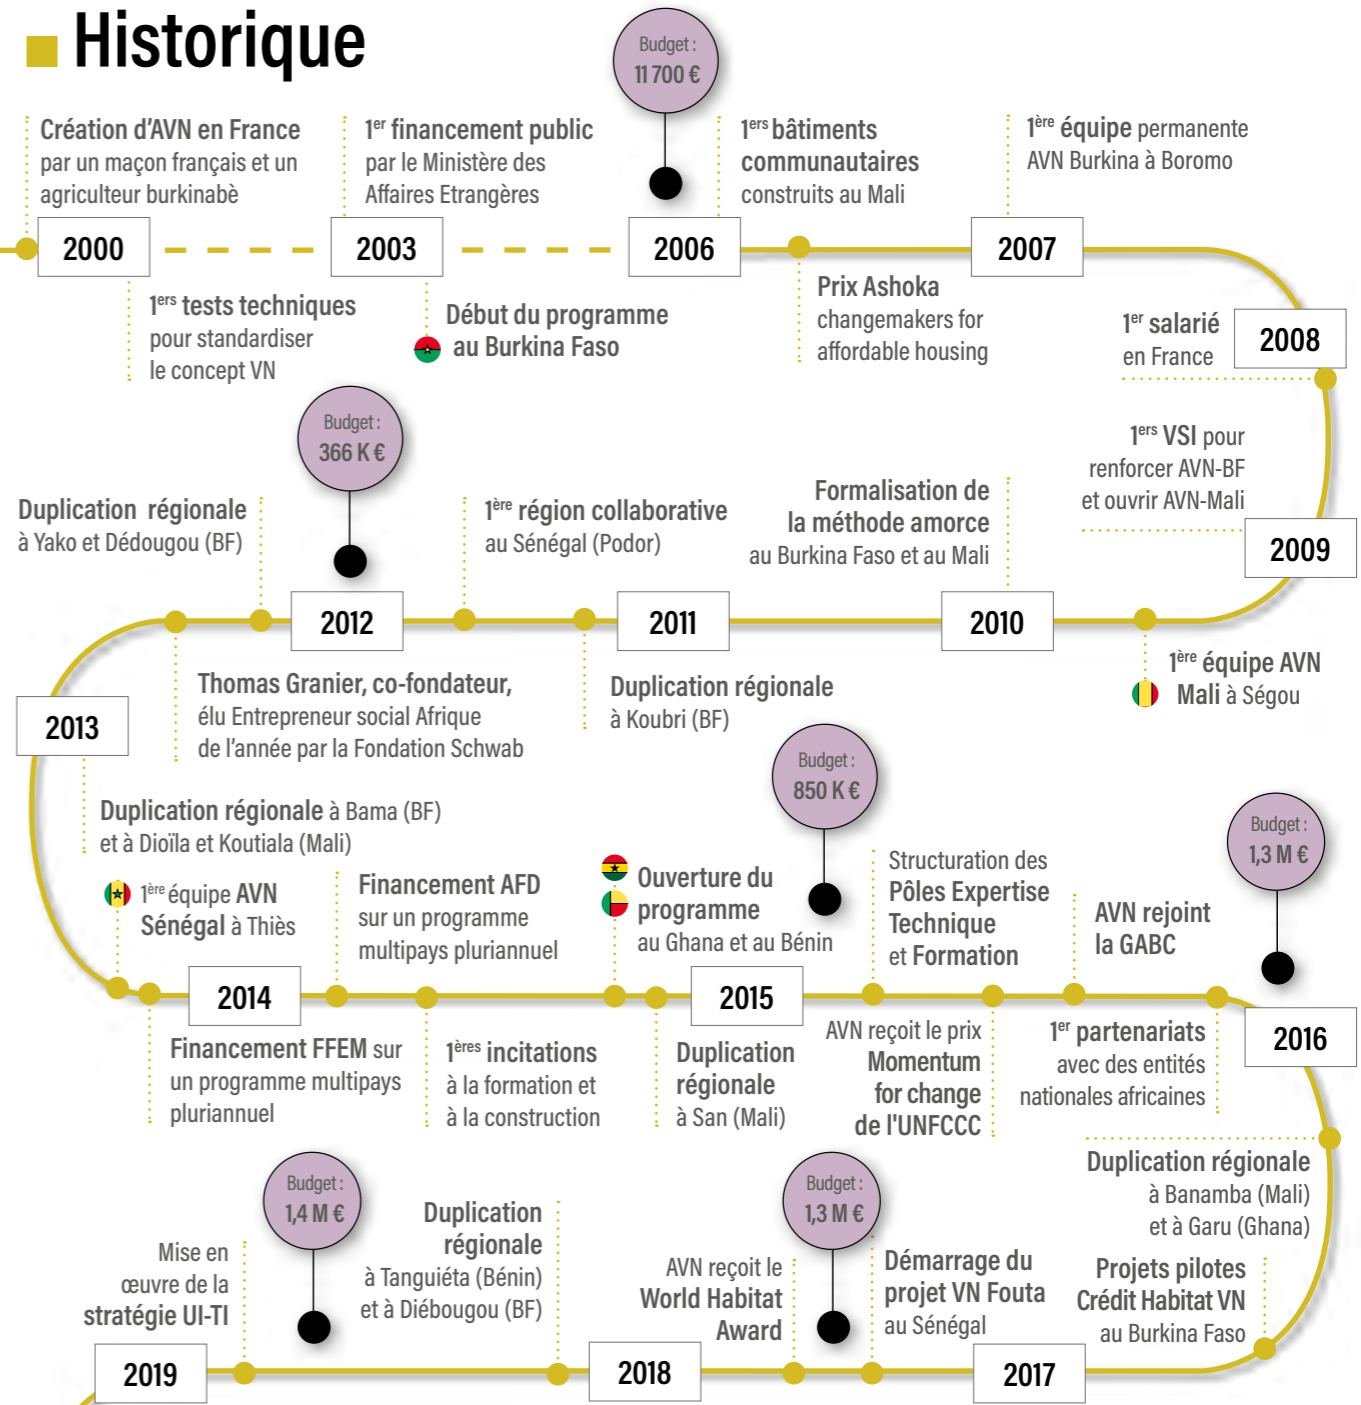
Historique

Création d'AVN en France par un maçon français et un agriculteur burkinabè

1$^{er}$ financement public par le Ministère des Affaires Etrangères

Budget : 11 700 €

1$^{ers}$ bâtiments communautaires construits au Mali

1$^{ère}$ équipe permanente AVN Burkina à Boromo

2000

2003

2006

2007

1$^{ers}$ tests techniques pour standardiser le concept VN

Début du programme au Burkina Faso

Prix Ashoka changemakers for affordable housing

1$^{er}$ salarié en France

2008

Budget : 366 K €

1$^{ers}$ VSI pour renforcer AVN-BF et ouvrir AVN-Mali

Duplication régionale à Yako et Dédougou (BF)

1$^{ère}$ région collaborative au Sénégal (Podor)

Formalisation de la méthode amorce au Burkina Faso et au Mali

2009

2012

2011

2010

1$^{ère}$ équipe AVN Mali à Ségou

2013

Thomas Granier, co-fondateur, élu Entrepreneur social Afrique de l'année par la Fondation Schwab

Duplication régionale à Koubri (BF)

Budget : 850 K €

Duplication régionale à Bama (BF) et à Dioïla et Koutiala (Mali)

Budget : 1,3 M €

1$^{ère}$ équipe AVN Sénégal à Thiès

Financement AFD sur un programme multipays pluriannuel

Ouverture du programme au Ghana et au Bénin

Structuration des Pôles Expertise Technique et Formation

AVN rejoint la GABC

2014

2015

2016

Financement FFEM sur un programme multipays pluriannuel

1$^{ères}$ incitations à la formation et à la construction

Duplication régionale à San (Mali)

AVN reçoit le prix Momentum for change de l'UNFCCC

1$^{er}$ partenariats avec des entités nationales africaines

Duplication régionale à Banamba (Mali) et à Garu (Ghana)

Budget : 1,4 M €

Budget : 1,3 M €

Mise en œuvre de la stratégie UI-TI

Duplication régionale à Tanguiéta (Bénin) et à Diébougou (BF)

AVN reçoit le World Habitat Award

Démarrage du projet VN Fouta au Sénégal

Projets pilotes Crédit Habitat VN au Burkina Faso

2019

2018

2017